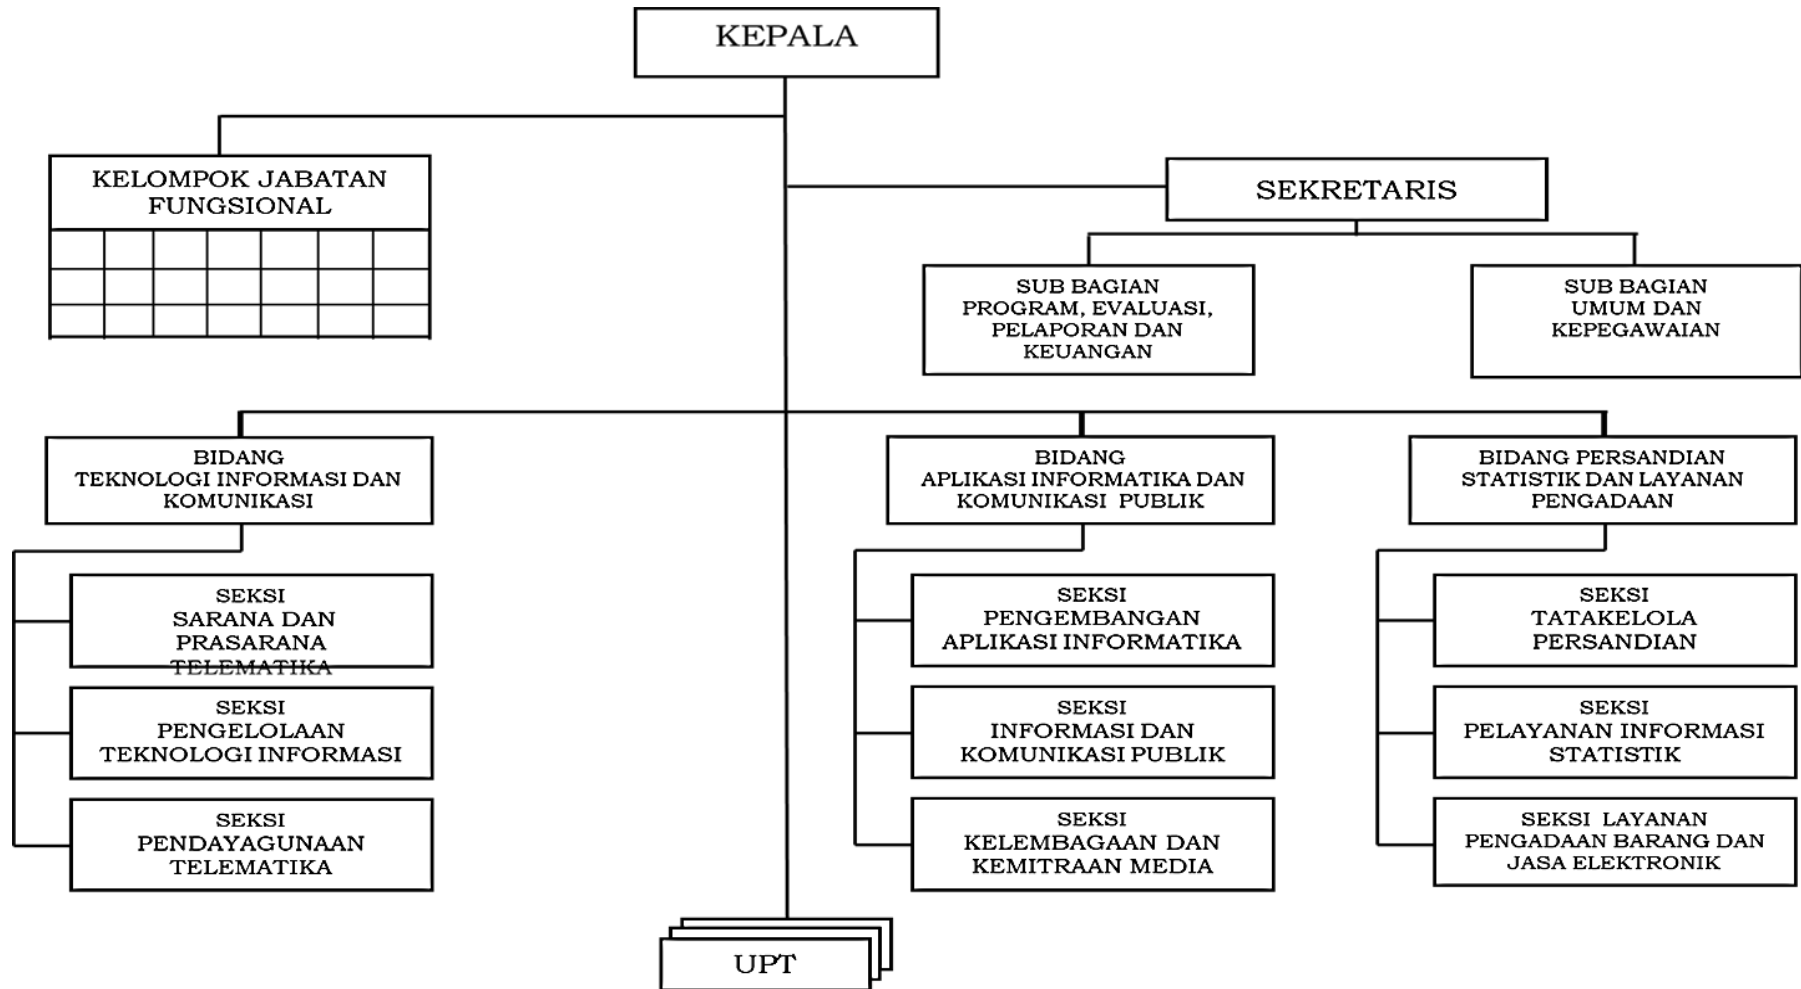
KEPALA

KELOMPOK JABATAN FUNGSIONAL

SEKRETARIS

SUB BAGIAN PROGRAM, EVALUASI, PELAPORAN DAN KEUANGAN

SUB BAGIAN UMUM DAN KEPEGAWAIAN

BIDANG TEKNOLOGI INFORMASI DAN KOMUNIKASI

SEKSI SARANA DAN PRASARANA TELEMATIKA

SEKSI PENGELOLAAN TEKNOLOGI INFORMASI

SEKSI PENDAYAGUNAAN TELEMATIKA

BIDANG APLIKASI INFORMATIKA DAN KOMUNIKASI PUBLIK

SEKSI PENGEMBANGAN APLIKASI INFORMATIKA

SEKSI INFORMASI DAN KOMUNIKASI PUBLIK

SEKSI KELEMBAGAAN DAN KEMITRAAN MEDIA

BIDANG PERSANDIAN STATISTIK DAN LAYANAN PENGADAAN

SEKSI TATAKELOLA PERSANDIAN

SEKSI PELAYANAN INFORMASI STATISTIK

SEKSI LAYANAN PENGADAAN BARANG DAN JASA ELEKTRONIK

UPT